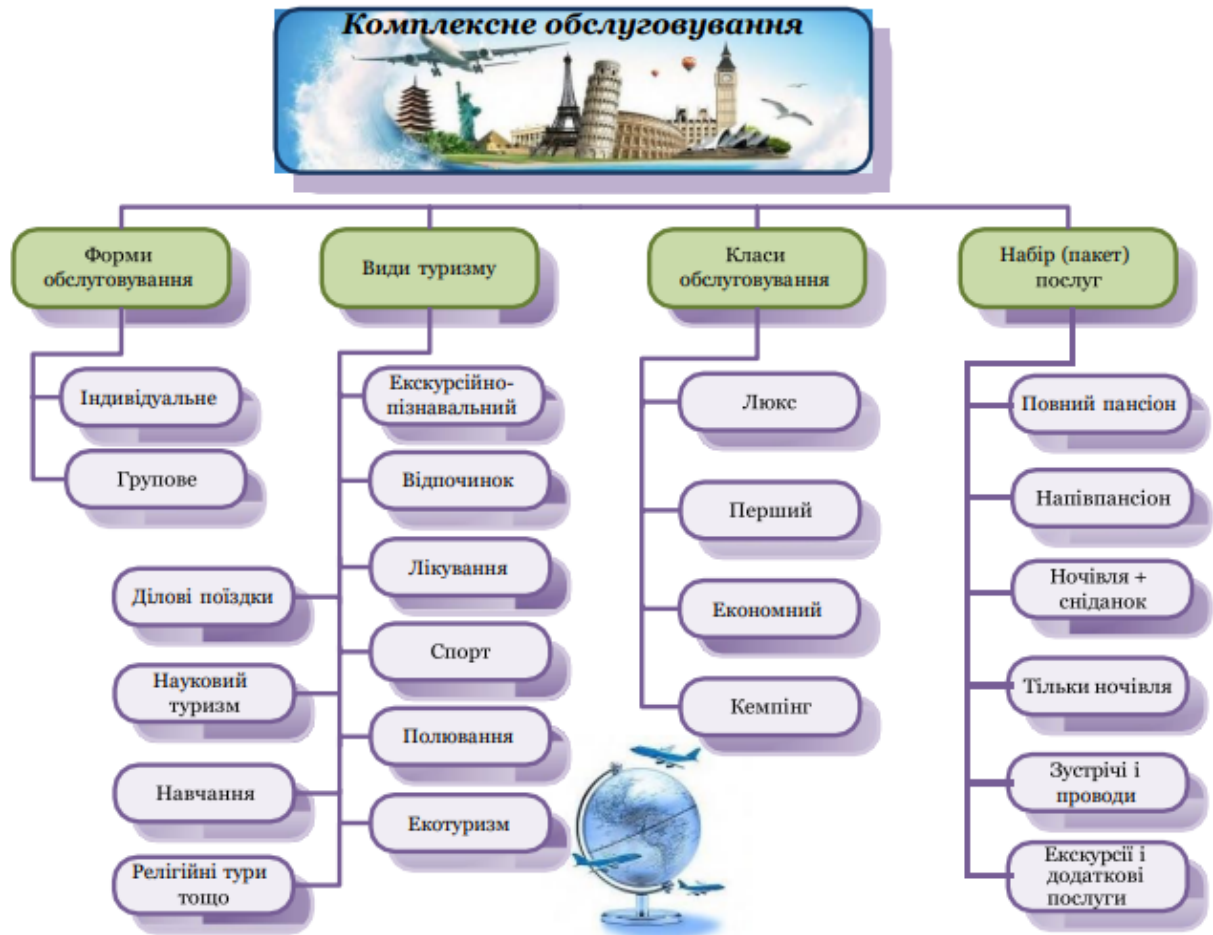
Комплексне обслуговування

Форми обслуговування

Індивідуальне

Групове

Види туризму

Екскурсійно-пізнавальний

Відпочинок

Лікування

Спорт

Полювання

Екотуризм

Ділові поїздки

Науковий туризм

Навчання

Релігійні тури тощо

Класи обслуговування

Люкс

Перший

Економний

Кемпінг

Набір (пакет) послуг

Повний пансіон

Напівпансіон

Ночівля + сніданок

Тільки ночівля

Зустрічі і проводи

Екскурсії і додаткові послуги